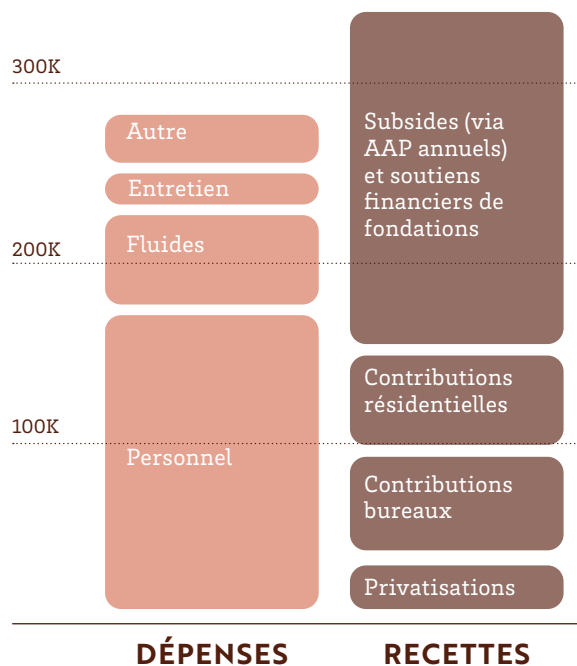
300K

200K

100K

Autre

Entretien

Fluides

Personnel

Subsides (via AAP annuels) et soutiens financiers de fondations

Contributions résidentielles

Contributions bureaux

Privatisations

DÉPENSES

RECETTES